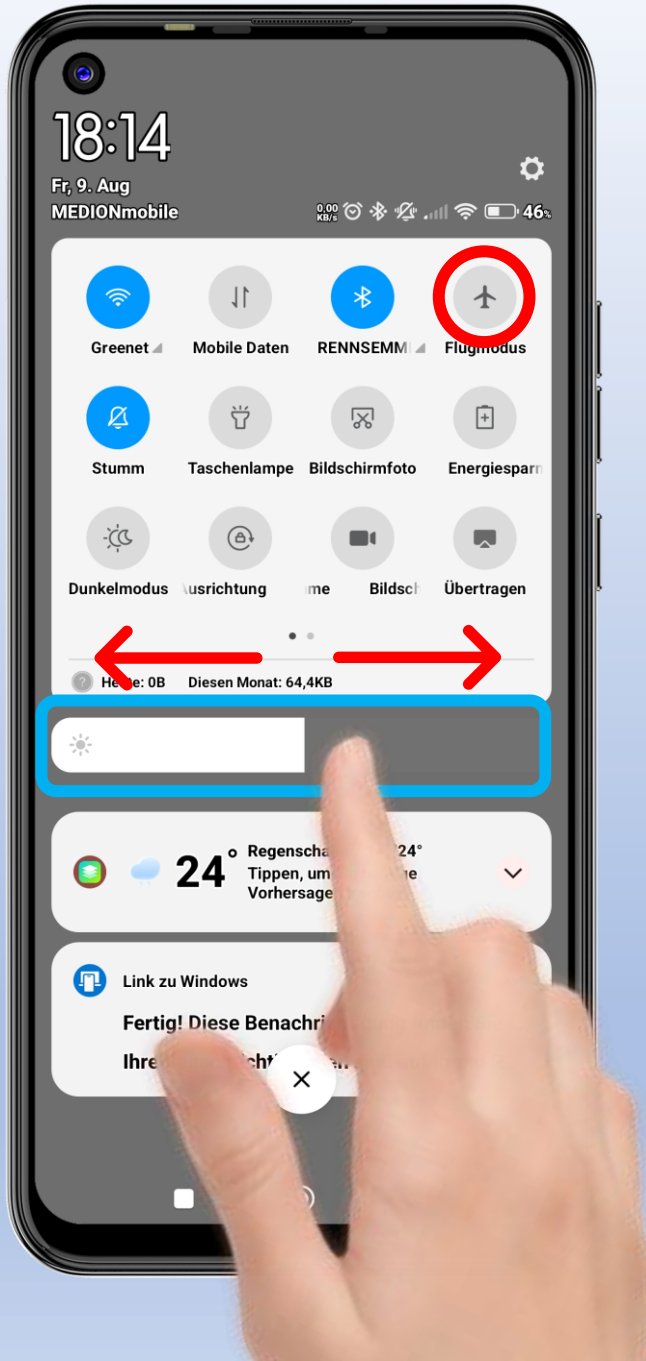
18:14

Fr, 9. Aug

MEDIONmobile

0,00 KB/s 46%

Greenet

Mobile Daten

RENNSEMM

Flugmodus

Stumm

Taschenlampe

Bildschirmfoto

Energiesparn

Dunkelmodus

usrichtung

me

Bildsch

Übertragen

Heute: 0B Diesen Monat: 64,4KB

24°

Regensch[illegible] 24°

Tippen, um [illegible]e

Vorhersage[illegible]

Link zu Windows

Fertig! Diese Benachri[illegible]

Ihre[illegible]cht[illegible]